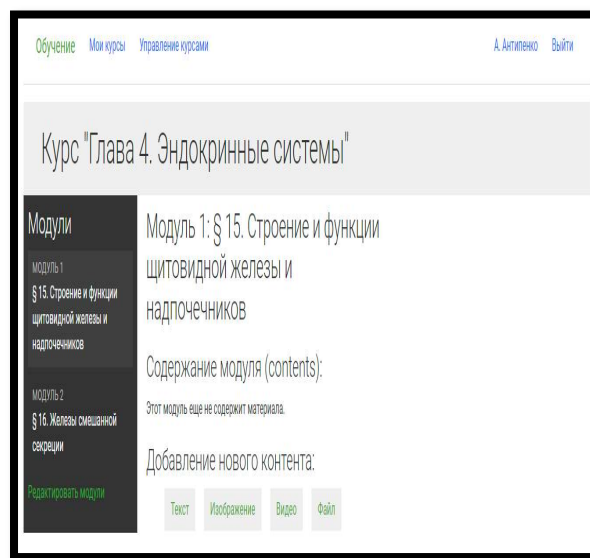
Обучение Мои курсы Управление курсами

А. Антипенко Выйти

Курс "Глава 4. Эндокринные системы"

Модули

МОДУЛЬ 1
§ 15. Строение и функции щитовидной железы и надпочечников

МОДУЛЬ 2
§ 16. Железы смешанной секреции

Редактировать модули

Модуль 1: § 15. Строение и функции щитовидной железы и надпочечников

Содержание модуля (contents):

Этот модуль еще не содержит материала.

Добавление нового контента:

Текст Изображение Видео Файл